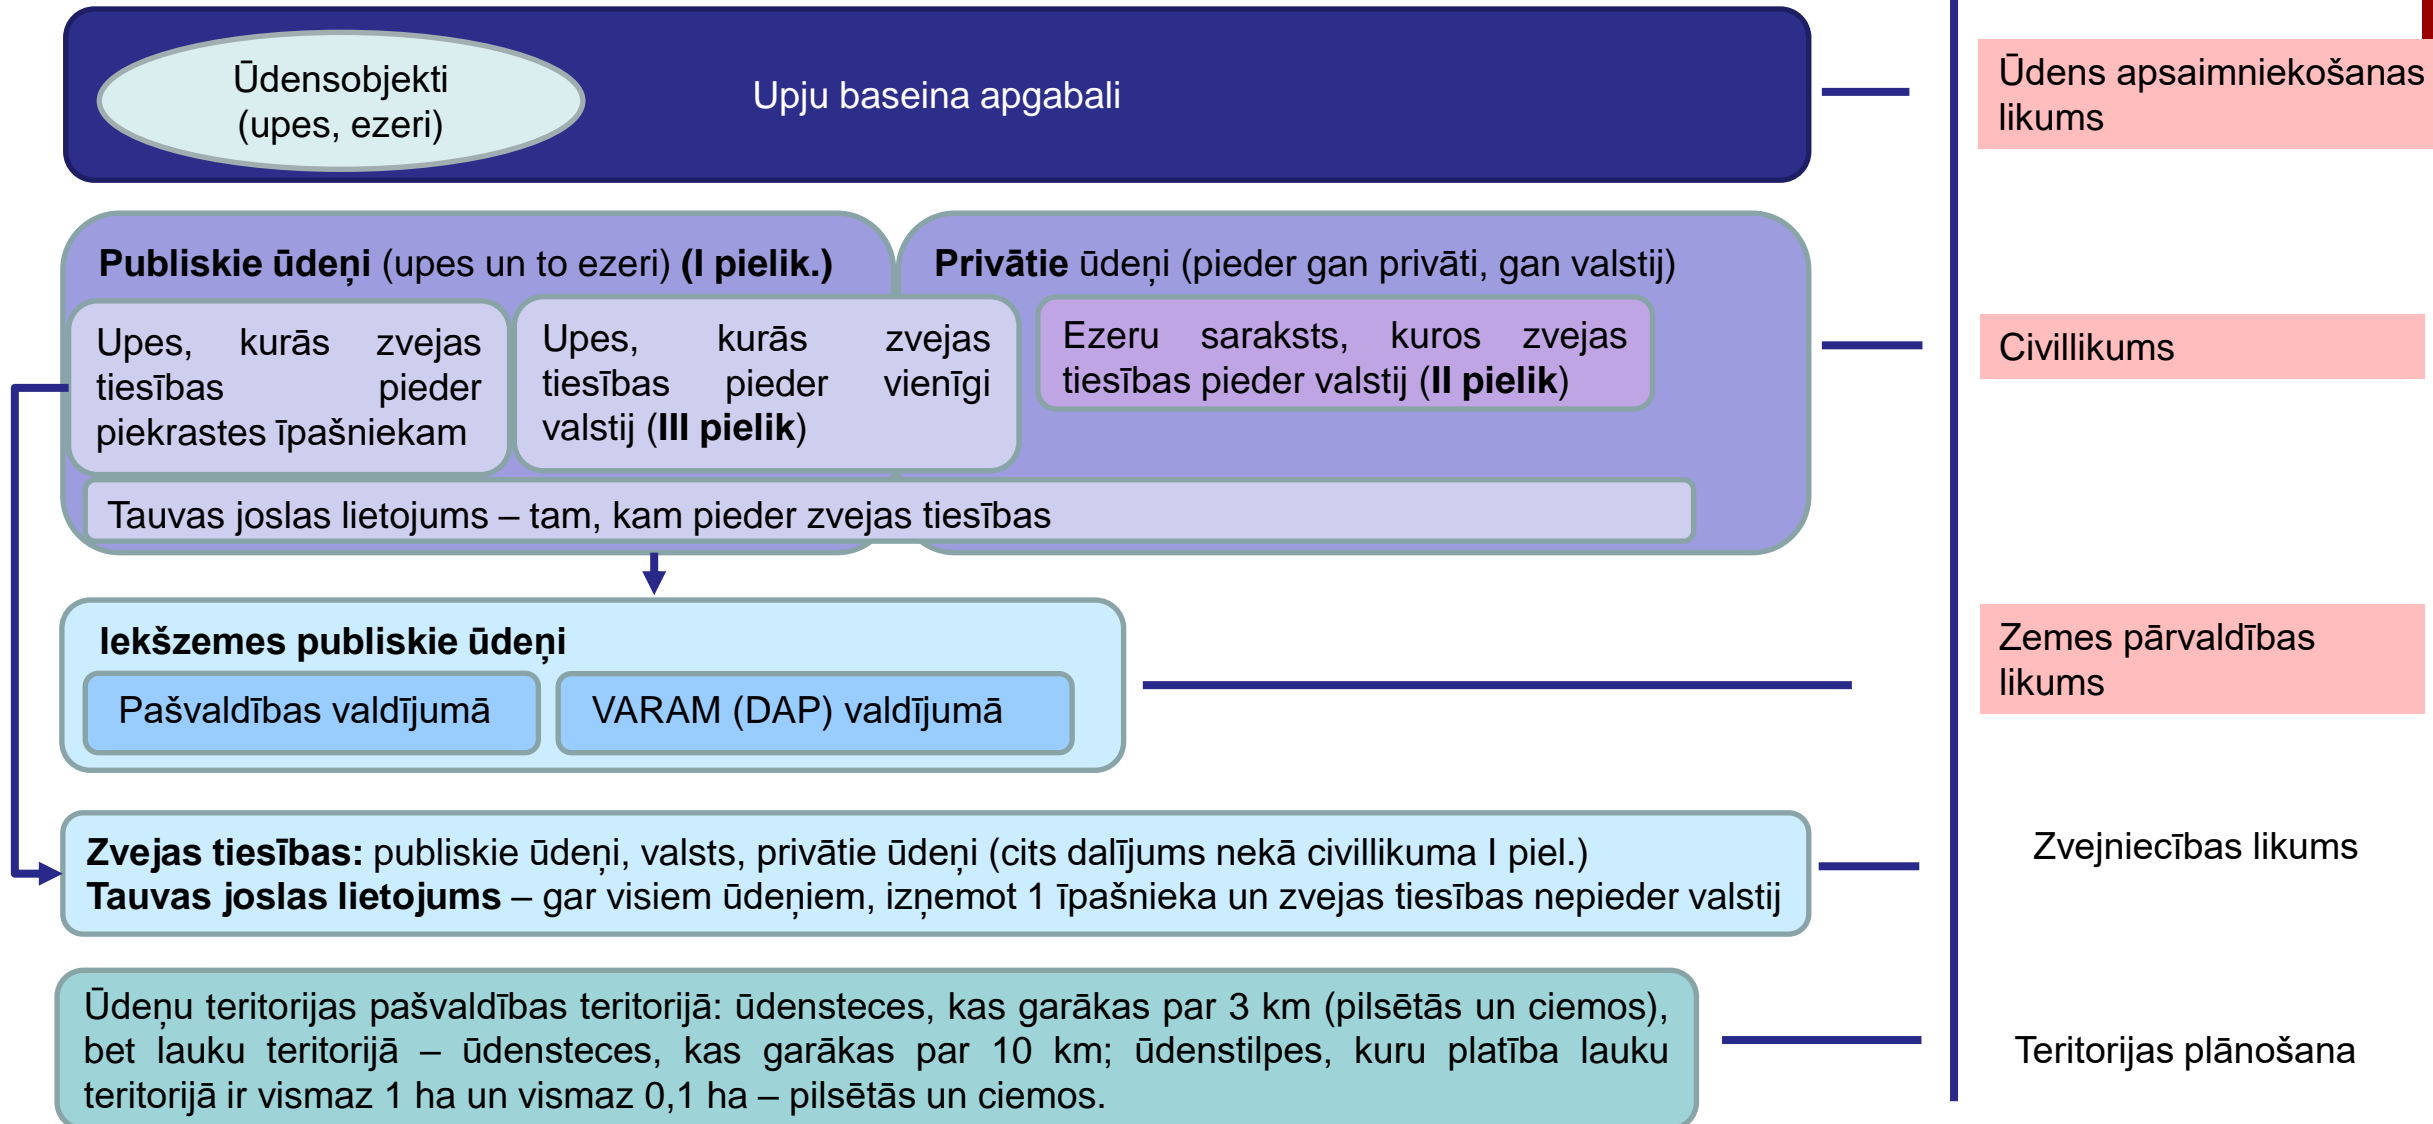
Ūdensobjekti (upes, ezeri)

Upju baseina apgabali

Ūdens apsaimniekošanas likums

**Publiskie ūdeņi** (upes un to ezeri) **(I pielik.)**

Upes, kurās zvejas tiesības pieder piekrastes īpašniekam

Upes, kurās zvejas tiesības pieder vienīgi valstij (**III pielik**)

**Privātie** ūdeņi (pieder gan privāti, gan valstij)

Ezeru saraksts, kuros zvejas tiesības pieder valstij (**II pielik**)

Tauvas joslas lietojums – tam, kam pieder zvejas tiesības

Civillikums

**Iekšzemes publiskie ūdeņi**

Pašvaldības valdījumā

VARAM (DAP) valdījumā

Zemes pārvaldības likums

**Zvejas tiesības:** publiskie ūdeņi, valsts, privātie ūdeņi (cits dalījums nekā civillikuma I piel.)
**Tauvas joslas lietojums** – gar visiem ūdeņiem, izņemot 1 īpašnieka un zvejas tiesības nepieder valstij

Zvejniecības likums

Ūdeņu teritorijas pašvaldības teritorijā: ūdensteces, kas garākas par 3 km (pilsētās un ciemos), bet lauku teritorijā – ūdensteces, kas garākas par 10 km; ūdenstilpes, kuru platība lauku teritorijā ir vismaz 1 ha un vismaz 0,1 ha – pilsētās un ciemos.

Teritorijas plānošana